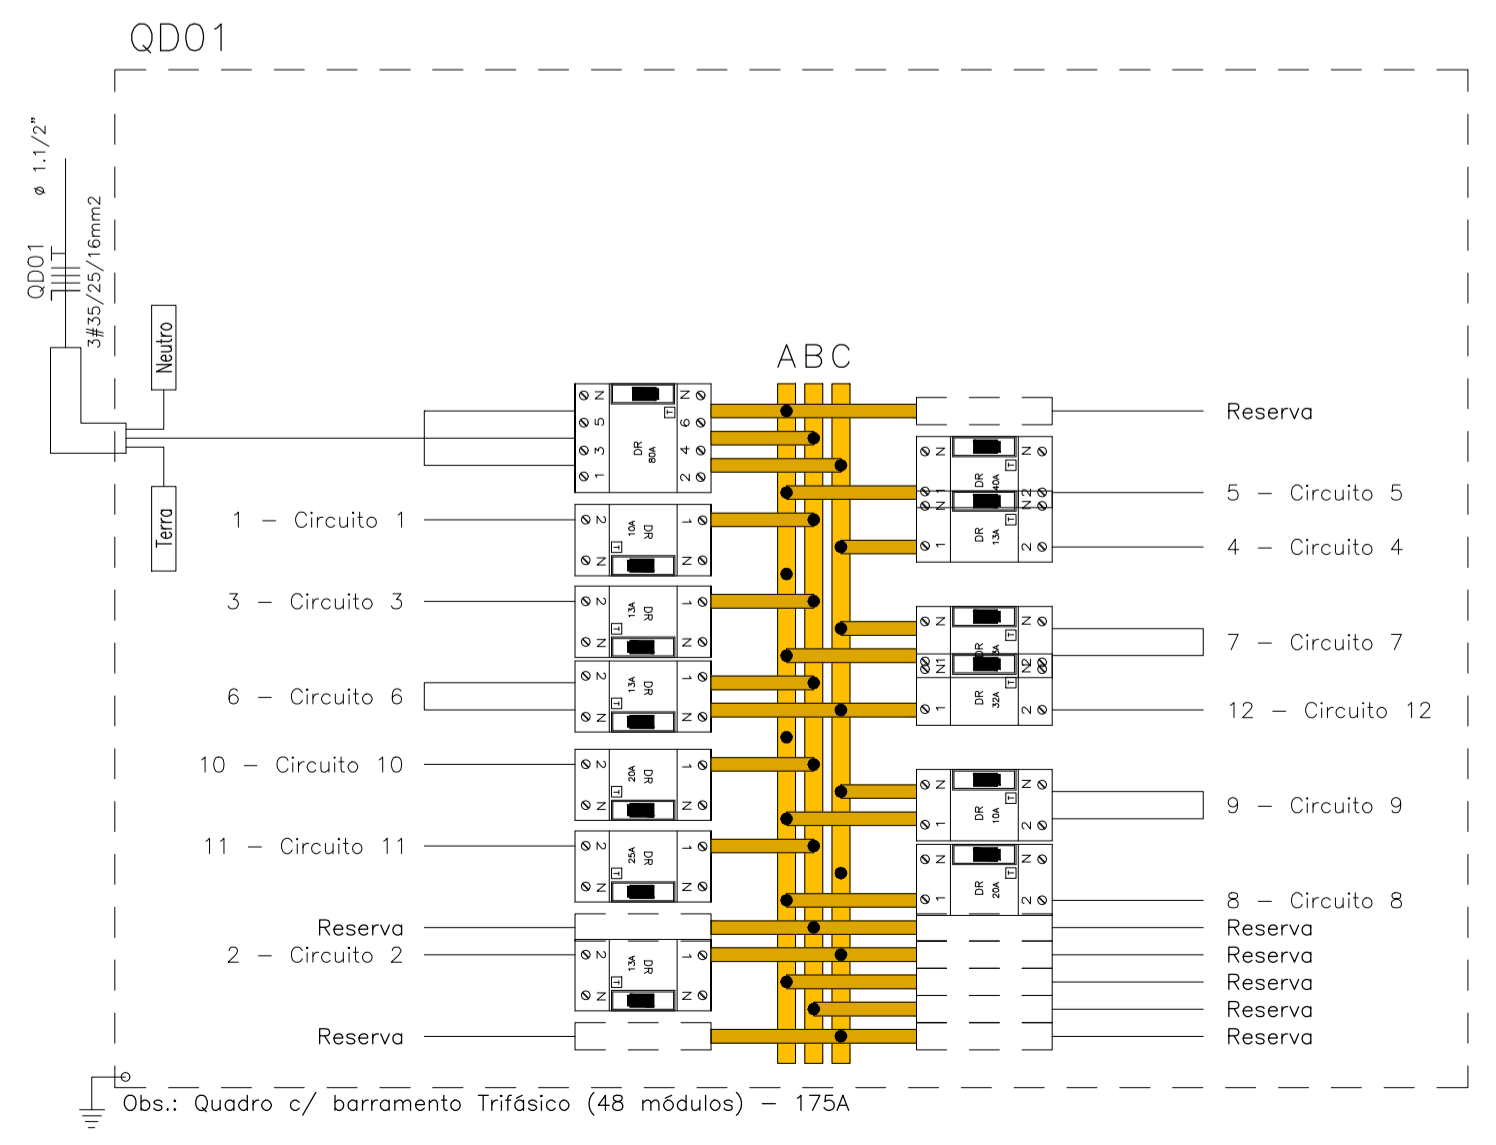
QD01

ø 1.1/2"

QD01

3#35/25/16mm2

Neutro

Terra

A B C

DR 80A

Reserva

5 – Circuito 5

4 – Circuito 4

1 – Circuito 1

3 – Circuito 3

7 – Circuito 7

6 – Circuito 6

12 – Circuito 12

10 – Circuito 10

9 – Circuito 9

11 – Circuito 11

8 – Circuito 8

Reserva

2 – Circuito 2

Reserva

Reserva

Reserva

Reserva

Reserva

Reserva

Obs.: Quadro c/ barramento Trifásico (48 módulos) – 175A